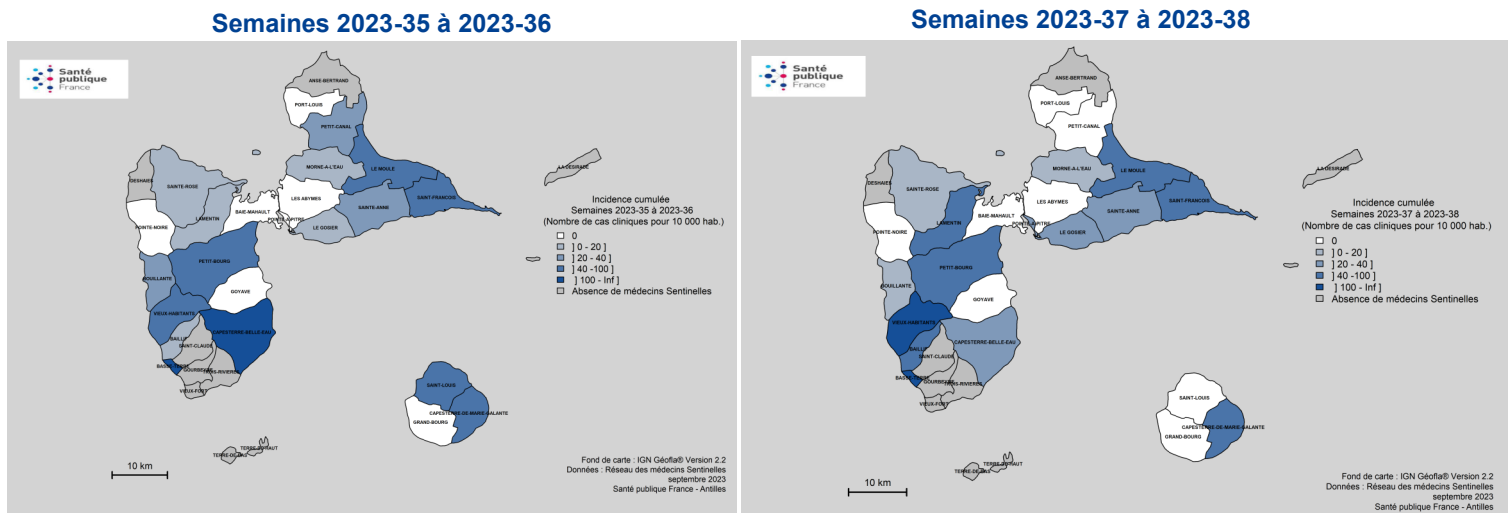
Semaines 2023-35 à 2023-36

Santé publique France

ANSE-BERTRAND
PORT-LOUIS
PETIT-CANAL
MORNE-A-L'EAU
LE MOULE
LA DESIRADE
DESHAIES
SAINTE-ROSE
LAMENTIN
BAIE-MAHAULT
LES ABYMES
POINTE-A-PITRE
SAINT-FRANCOIS
SAINTE-ANNE
LE GOSIER
POINTE-NOIRE
PETIT-BOURG
BOUILLANTE
GOYAVE
VIEUX-HABITANTS
CAPESTERRE-BELLE-EAU
BAILLIF
SAINT-CLAUDE
BASSE-TERRE
GOURBEYRE
TROIS-RIVIERES
VIEUX-FORT
SAINT-LOUIS
CAPESTERRE-DE-MARIE-GALANTE
GRAND-BOURG
TERRE-DE-BAS
TERRE-DE-HAUT

Incidence cumulée
Semaines 2023-35 à 2023-36
(Nombre de cas cliniques pour 10 000 hab.)
0
] 0 - 20 ]
] 20 - 40 ]
] 40 -100 ]
] 100 - Inf ]
Absence de médecins Sentinelles

10 km

Fond de carte : IGN Géofla® Version 2.2
Données : Réseau des médecins Sentinelles
septembre 2023
Santé publique France - Antilles

Semaines 2023-37 à 2023-38

Santé publique France

ANSE-BERTRAND
PORT-LOUIS
PETIT-CANAL
MORNE-A-L'EAU
LE MOULE
LA DESIRADE
DESHAIES
SAINTE-ROSE
LAMENTIN
BAIE-MAHAULT
LES ABYMES
POINTE-A-PITRE
SAINT-FRANCOIS
SAINTE-ANNE
LE GOSIER
POINTE-NOIRE
PETIT-BOURG
BOUILLANTE
GOYAVE
VIEUX-HABITANTS
CAPESTERRE-BELLE-EAU
BAILLIF
SAINT-CLAUDE
BASSE-TERRE
GOURBEYRE
TROIS-RIVIERES
VIEUX-FORT
SAINT-LOUIS
CAPESTERRE-DE-MARIE-GALANTE
GRAND-BOURG
TERRE-DE-BAS
TERRE-DE-HAUT

Incidence cumulée
Semaines 2023-37 à 2023-38
(Nombre de cas cliniques pour 10 000 hab.)
0
] 0 - 20 ]
] 20 - 40 ]
] 40 -100 ]
] 100 - Inf ]
Absence de médecins Sentinelles

10 km

Fond de carte : IGN Géofla® Version 2.2
Données : Réseau des médecins Sentinelles
septembre 2023
Santé publique France - Antilles